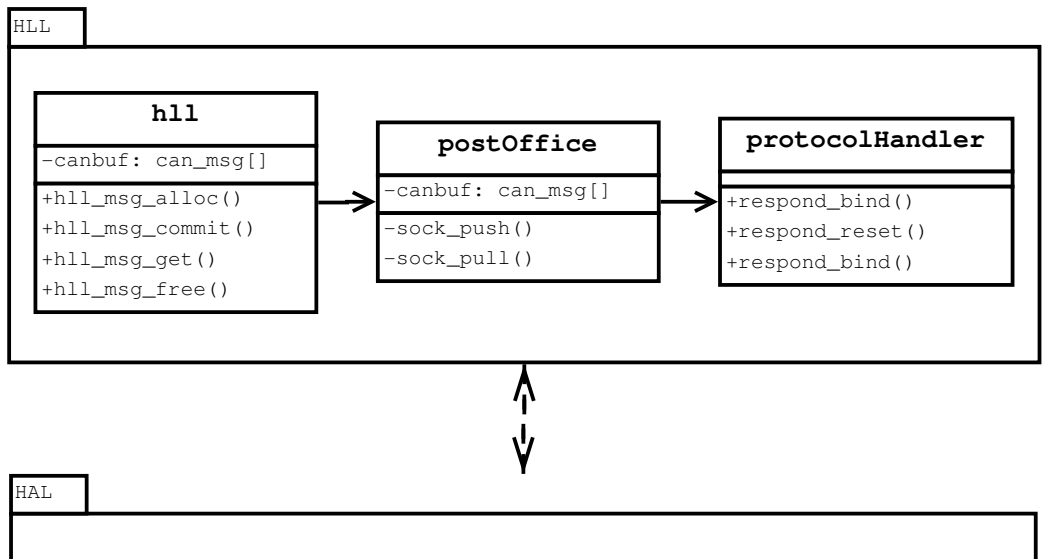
HLL

hll

-canbuf: can_msg[]

+hll_msg_alloc()
+hll_msg_commit()
+hll_msg_get()
+hll_msg_free()

postOffice

-canbuf: can_msg[]

-sock_push()
-sock_pull()

protocolHandler

+respond_bind()
+respond_reset()
+respond_bind()

HAL